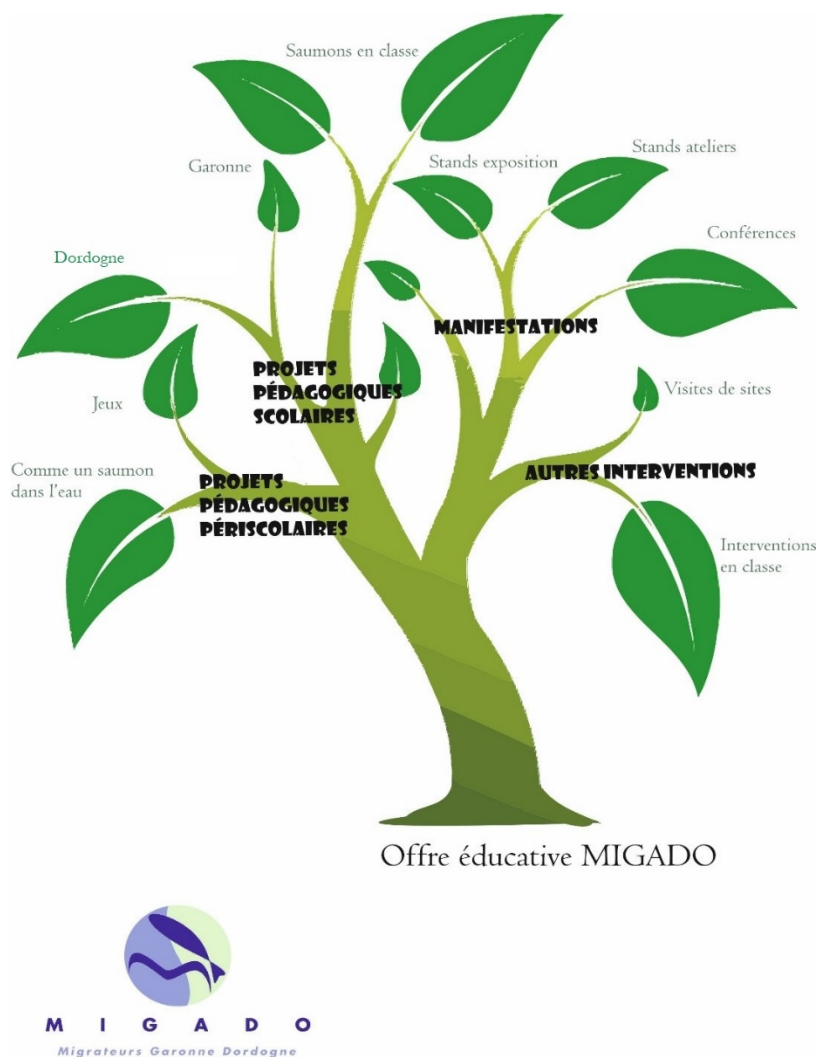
Saumons en classe

Garonne

Stands exposition

Stands ateliers

Conférences

Dordogne

MANIFESTATIONS

PROJETS PÉDAGOGIQUES SCOLAIRES

Jeux

Visites de sites

Comme un saumon dans l'eau

PROJETS PÉDAGOGIQUES PÉRISCOLAIRES

AUTRES INTERVENTIONS

Interventions en classe

Offre éducative MIGADO

M I G A D O

Migrateurs Garonne Dordogne